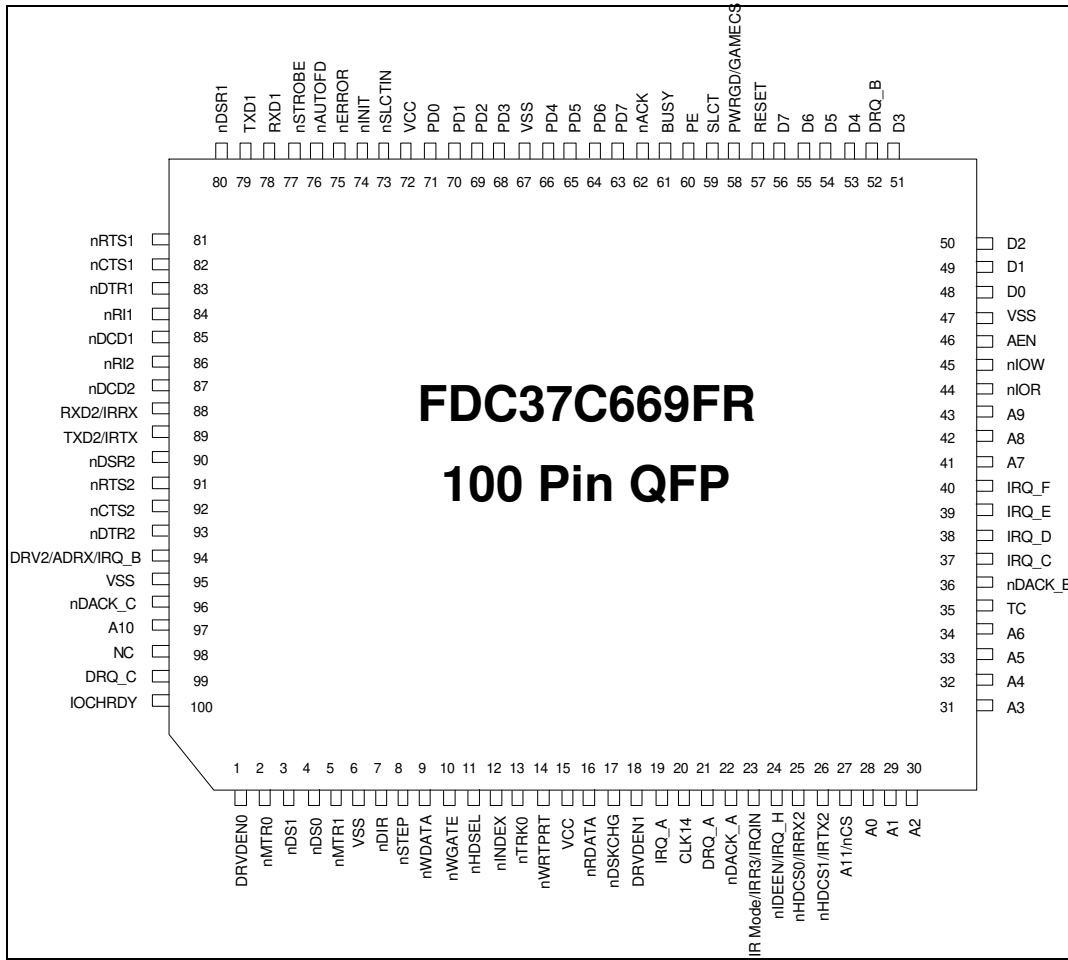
nDSR1 TXD1 RXD1 nSTROBE nAUTOFD nERROR nINIT nSLCTIN VCC PD0 PD1 PD2 PD3 VSS PD4 PD5 PD6 PD7 nACK BUSY PE SLCT PWRGD/GAMECS RESET D7 D6 D5 D4 DRQ_B D3

80 79 78 77 76 75 74 73 72 71 70 69 68 67 66 65 64 63 62 61 60 59 58 57 56 55 54 53 52 51

nRTS1 81
nCTS1 82
nDTR1 83
nRI1 84
nDCD1 85
nRI2 86
nDCD2 87
RXD2/IRRX 88
TXD2/IRTX 89
nDSR2 90
nRTS2 91
nCTS2 92
nDTR2 93
DRV2/ADRX/IRQ_B 94
VSS 95
nDACK_C 96
A10 97
NC 98
DRQ_C 99
IOCHRDY 100

50 D2
49 D1
48 D0
47 VSS
46 AEN
45 nIOW
44 nIOR
43 A9
42 A8
41 A7
40 IRQ_F
39 IRQ_E
38 IRQ_D
37 IRQ_C
36 nDACK_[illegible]
35 TC
34 A6
33 A5
32 A4
31 A3

FDC37C669FR

100 Pin QFP

1 2 3 4 5 6 7 8 9 10 11 12 13 14 15 16 17 18 19 20 21 22 23 24 25 26 27 28 29 30

DRVDEN0 nMTR0 nDS1 nDS0 nMTR1 VSS nDIR nSTEP nWDATA nWGATE nHDSEL nINDEX nTRK0 nWRTPRT VCC nRDATA nDSKCHG DRVDEN1 IRQ_A CLK14 DRQ_A nDACK_A IR Mode/IRR3/IRQIN nIDEEN/IRQ_H nHDCS0/IRRX2 nHDCS1/IRTX2 A11/nCS A0 A1 A2